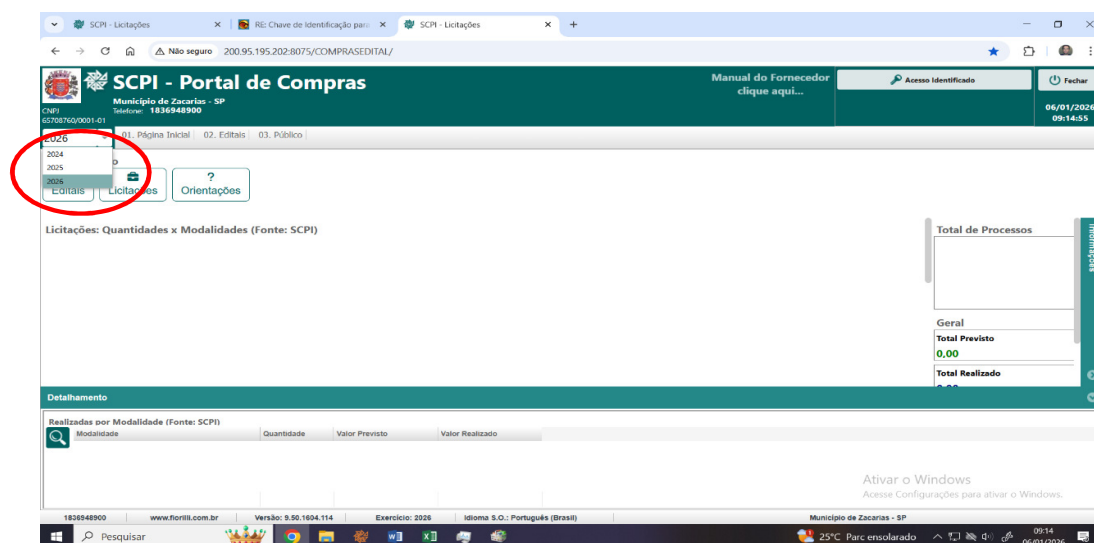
SCPI - Licitações ×
RE: Chave de Identificação para ×
SCPI - Licitações ×
+

Não seguro 200.95.195.202:8075/COMPRASEDITAL/

SCPI - Portal de Compras
Município de Zacarias - SP
Telefone: 1836948900
CNPJ 65708760/0001-01

Manual do Fornecedor clique aqui...

Acesso Identificado

Fechar

06/01/2026
09:14:55

2026
2024
2025
2026

01. Página Inicial 02. Editais 03. Público

Editais Licitações ? Orientações

Licitações: Quantidades x Modalidades (Fonte: SCPI)

Total de Processos

Geral
Total Previsto
0,00
Total Realizado

Informações

Detalhamento

Realizadas por Modalidade (Fonte: SCPI)

| Modalidade | Quantidade | Valor Previsto | Valor Realizado |
|---|---|---|---|

Ativar o Windows
Acesse Configurações para ativar o Windows.

1836948900 www.fiorilli.com.br Versão: 9.50.1604.114 Exercício: 2026 Idioma S.O.: Português (Brasil) Município de Zacarias - SP

Pesquisar

25°C Parc ensolarado 09:14 06/01/2026